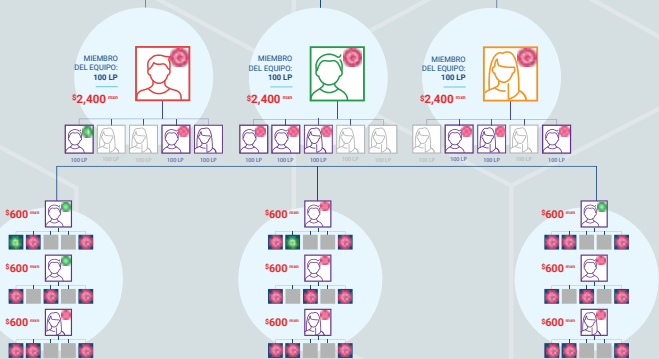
MIEMBRO DEL EQUIPO: 100 LP

$2,400 mxn

MIEMBRO DEL EQUIPO: 100 LP

$2,400 mxn

MIEMBRO DEL EQUIPO: 100 LP

$2,400 mxn

100 LP 100 LP 100 LP 100 LP 100 LP

100 LP 100 LP 100 LP 100 LP 100 LP

100 LP 100 LP 100 LP 100 LP 100 LP

$600 mxn

$600 mxn

$600 mxn

$600 mxn

$600 mxn

$600 mxn

$600 mxn

$600 mxn

$600 mxn